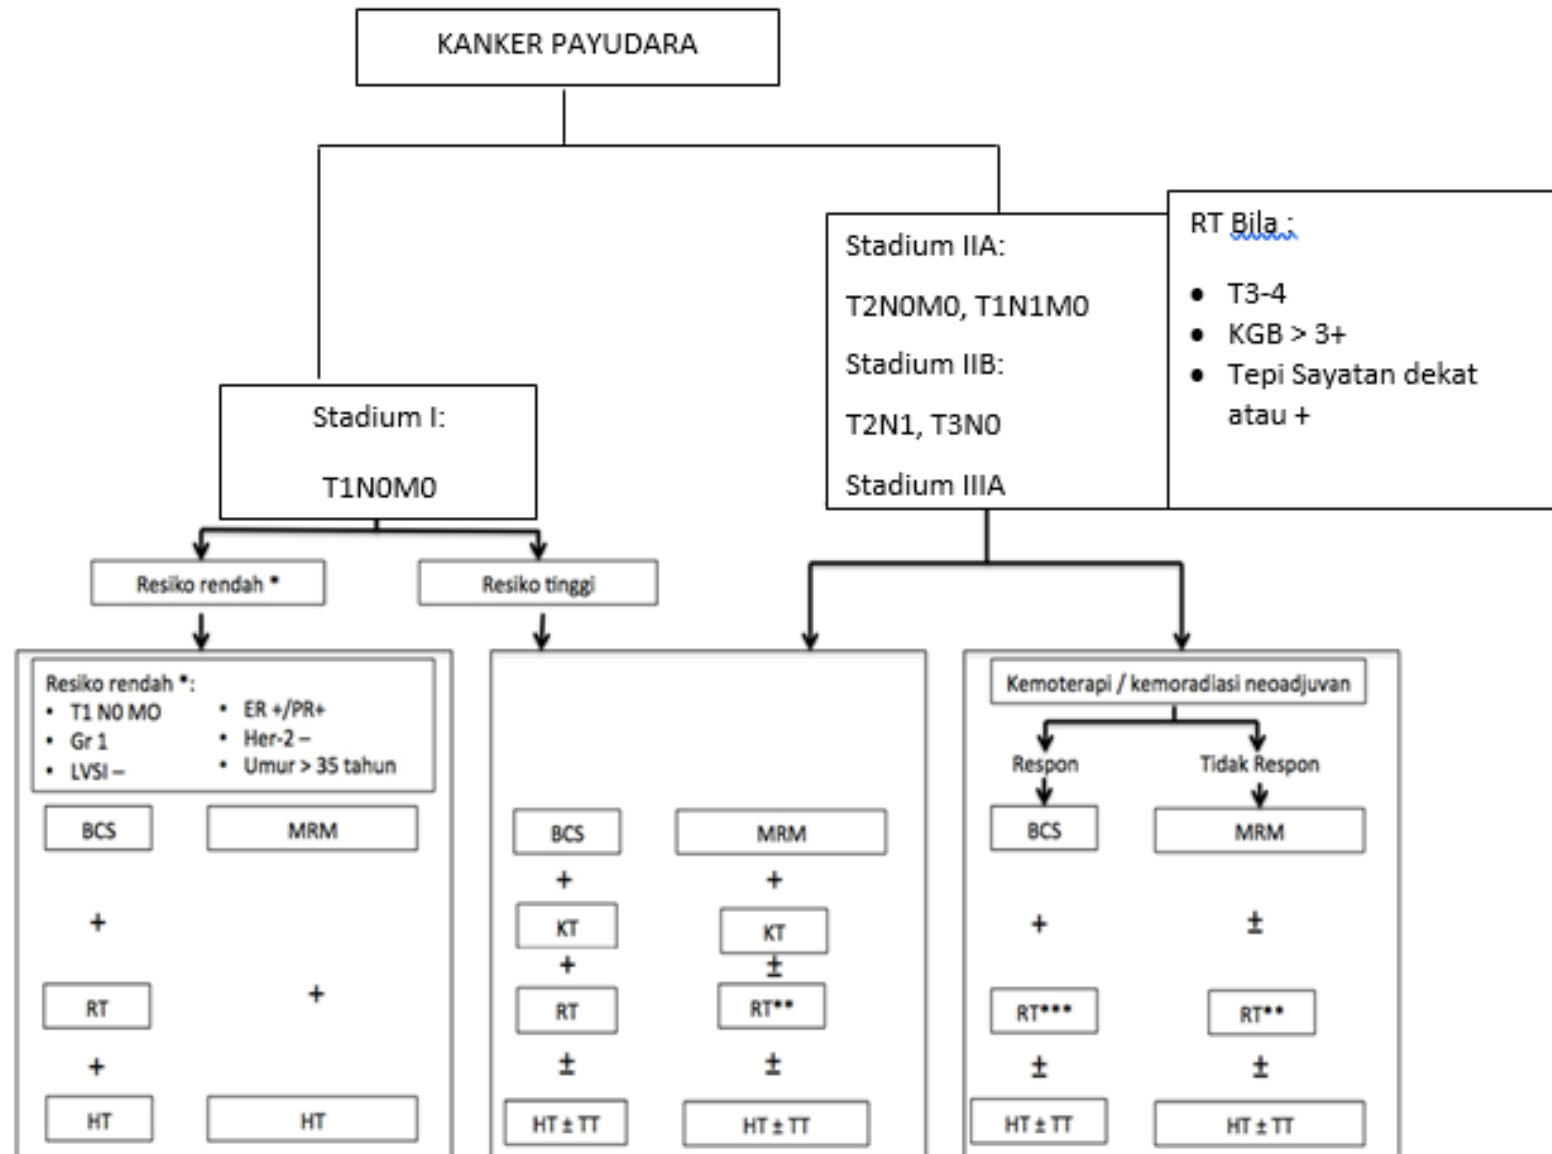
KANKER PAYUDARA

Stadium I:

T1N0M0

Stadium IIA:

T2N0M0, T1N1M0

Stadium IIB:

T2N1, T3N0

Stadium IIIA

RT Bila :

- T3-4
- KGB > 3+
- Tepi Sayatan dekat atau +

Resiko rendah *

Resiko tinggi

Resiko rendah *:
- T1 N0 MO
- Gr 1
- LVSI –
- ER +/PR+
- Her-2 –
- Umur > 35 tahun

BCS

MRM

+

RT

+

+

HT

HT

BCS

MRM

+

+

KT

KT

+

±

RT

RT**

±

±

HT ± TT

HT ± TT

Kemoterapi / kemoradiasi neoadjuvan

Respon

Tidak Respon

BCS

MRM

+

±

RT***

RT**

±

±

HT ± TT

HT ± TT